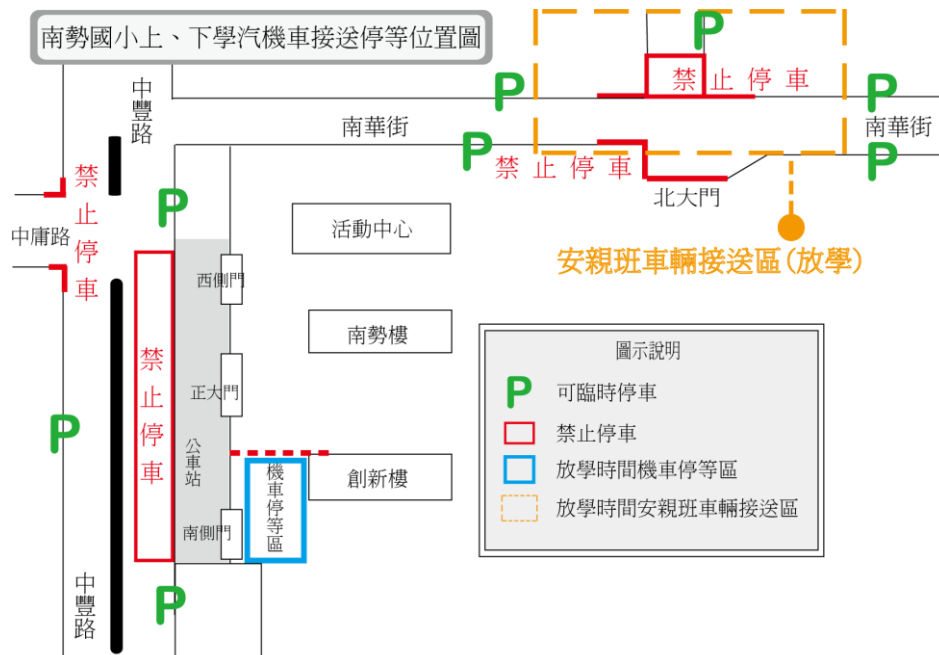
南勢國小上、下學汽機車接送停等位置圖

P
禁止停車
P
P
中豐路
南華街
南華街
P
禁止停車
P
北大門
禁止停車
中庸路
P
活動中心
安親班車輛接送區(放學)
西側門
南勢樓
禁止停車
正大門
圖示說明
P 可臨時停車
禁止停車
放學時間機車停等區
放學時間安親班車輛接送區
P
公車站
機車停等區
創新樓
南側門
中豐路
P